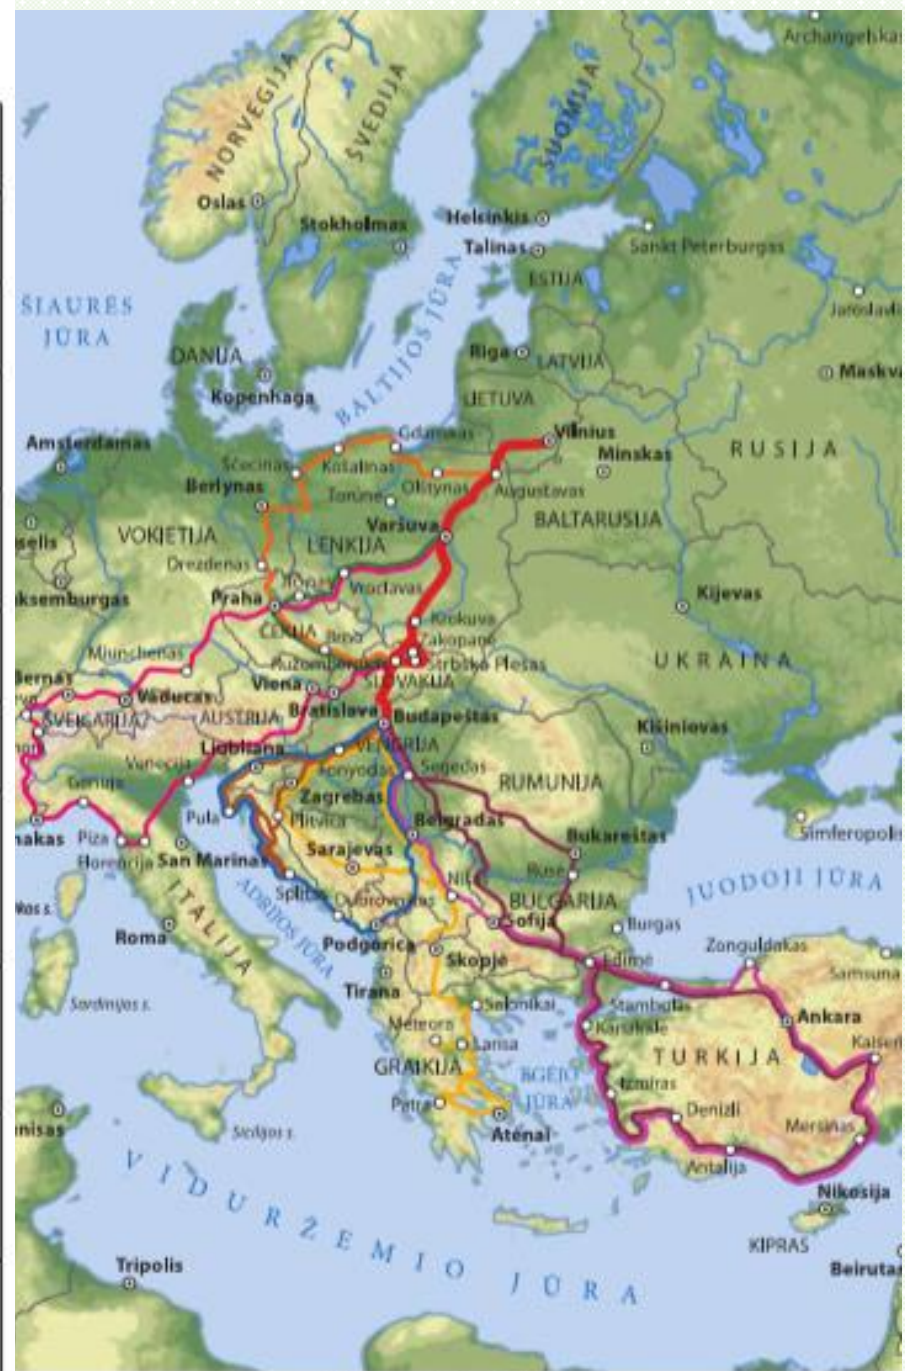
Archangelsk
NORVEGIJA
ŠVEDIJA
SUOMIJA
Oslas
Stokholmas
Helsinkis
Talinas
Sankt Peterburgas
ESTIJA
ŠIAURĖS JŪRA
Jaroslavl
DANIJA
BALTIJOS JŪRA
Ryga
LATVIJA
Maskva
Kopenhaga
LIETUVA
Amsterdamas
Gdanskas
Vilnius
Minskas
RUSIJA
Ščecinas
Koszalinas
Berlynas
Olštynas
Augustavas
Torunė
Varšuva
BALTARUSIJA
VOKIETIJA
LENKIJA
selis
Drezdenas
Kijevas
Vroclavas
ksemburgas
Praha
Krokuva
ČEKIJA
Brno
Zakopanė
Miunchenas
Ružomberokas
Štrbske Plesas
UKRAINA
Bernas
Vaducas
SLOVAKIJA
Viena
Bratislava
ŠVEICARIJA
AUSTRIJA
Budapeštas
Kišiniovas
Liubliana
VENGRIJA
Venecija
Senyodas
Segedas
RUMUNIJA
Genuja
Zagrebas
Plitvice
Pula
Belgradas
Bukareštas
Simferopolis
nakas
Piza
Florencija
San Marinas
Sarajevas
Ruse
Split
Niš
JUODOJI JŪRA
ITALIJA
Dubrovnikas
BULGARIJA
Sofija
Burgas
ADRIJOS JŪRA
Roma
Podgorica
Edirnė
Zonguldakas
Samsuna
Skopjė
Tirana
Stambulas
Selonikai
Ankara
Sardinijos s.
Karalkadė
Meteora
Larisa
TURKIJA
Kaiseri
GRAIKIJA
EGĖJO JŪRA
Izmiras
Denizli
Patra
Mersinas
nisas
Sicilijos s.
Atėnai
Antalija
VIDURŽEMIO JŪRA
Nikosija
KIPRAS
Tripolis
Beirutas